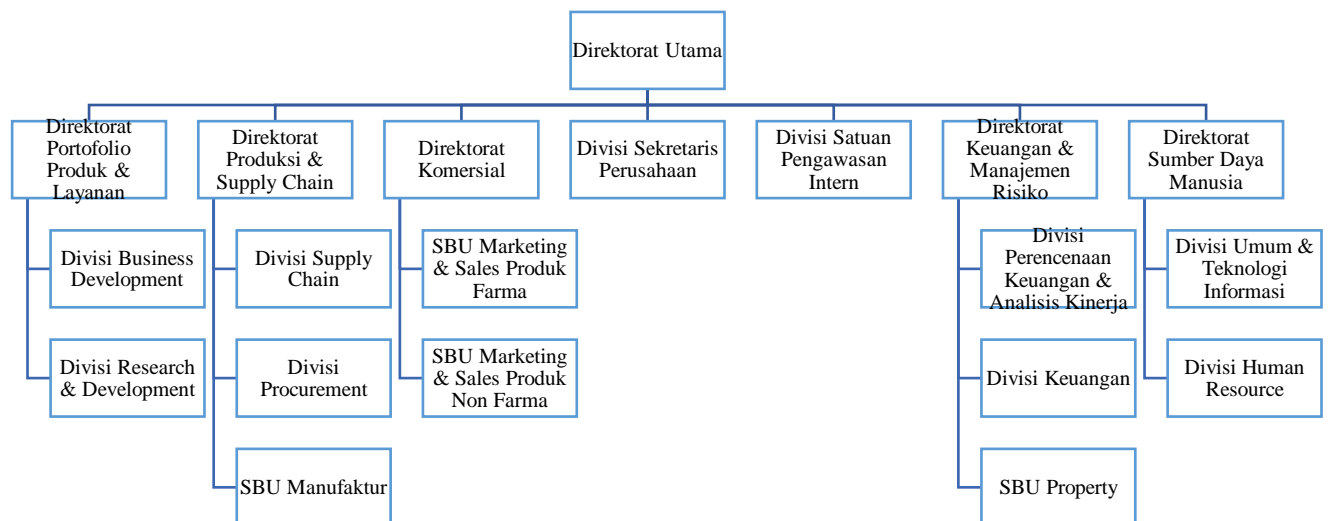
Direktorat Utama

Direktorat Portofolio Produk & Layanan

Divisi Business Development

Divisi Research & Development

Direktorat Produksi & Supply Chain

Divisi Supply Chain

Divisi Procurement

SBU Manufaktur

Direktorat Komersial

SBU Marketing & Sales Produk Farma

SBU Marketing & Sales Produk Non Farma

Divisi Sekretaris Perusahaan

Divisi Satuan Pengawasan Intern

Direktorat Keuangan & Manajemen Risiko

Divisi Perencenaan Keuangan & Analisis Kinerja

Divisi Keuangan

SBU Property

Direktorat Sumber Daya Manusia

Divisi Umum & Teknologi Informasi

Divisi Human Resource